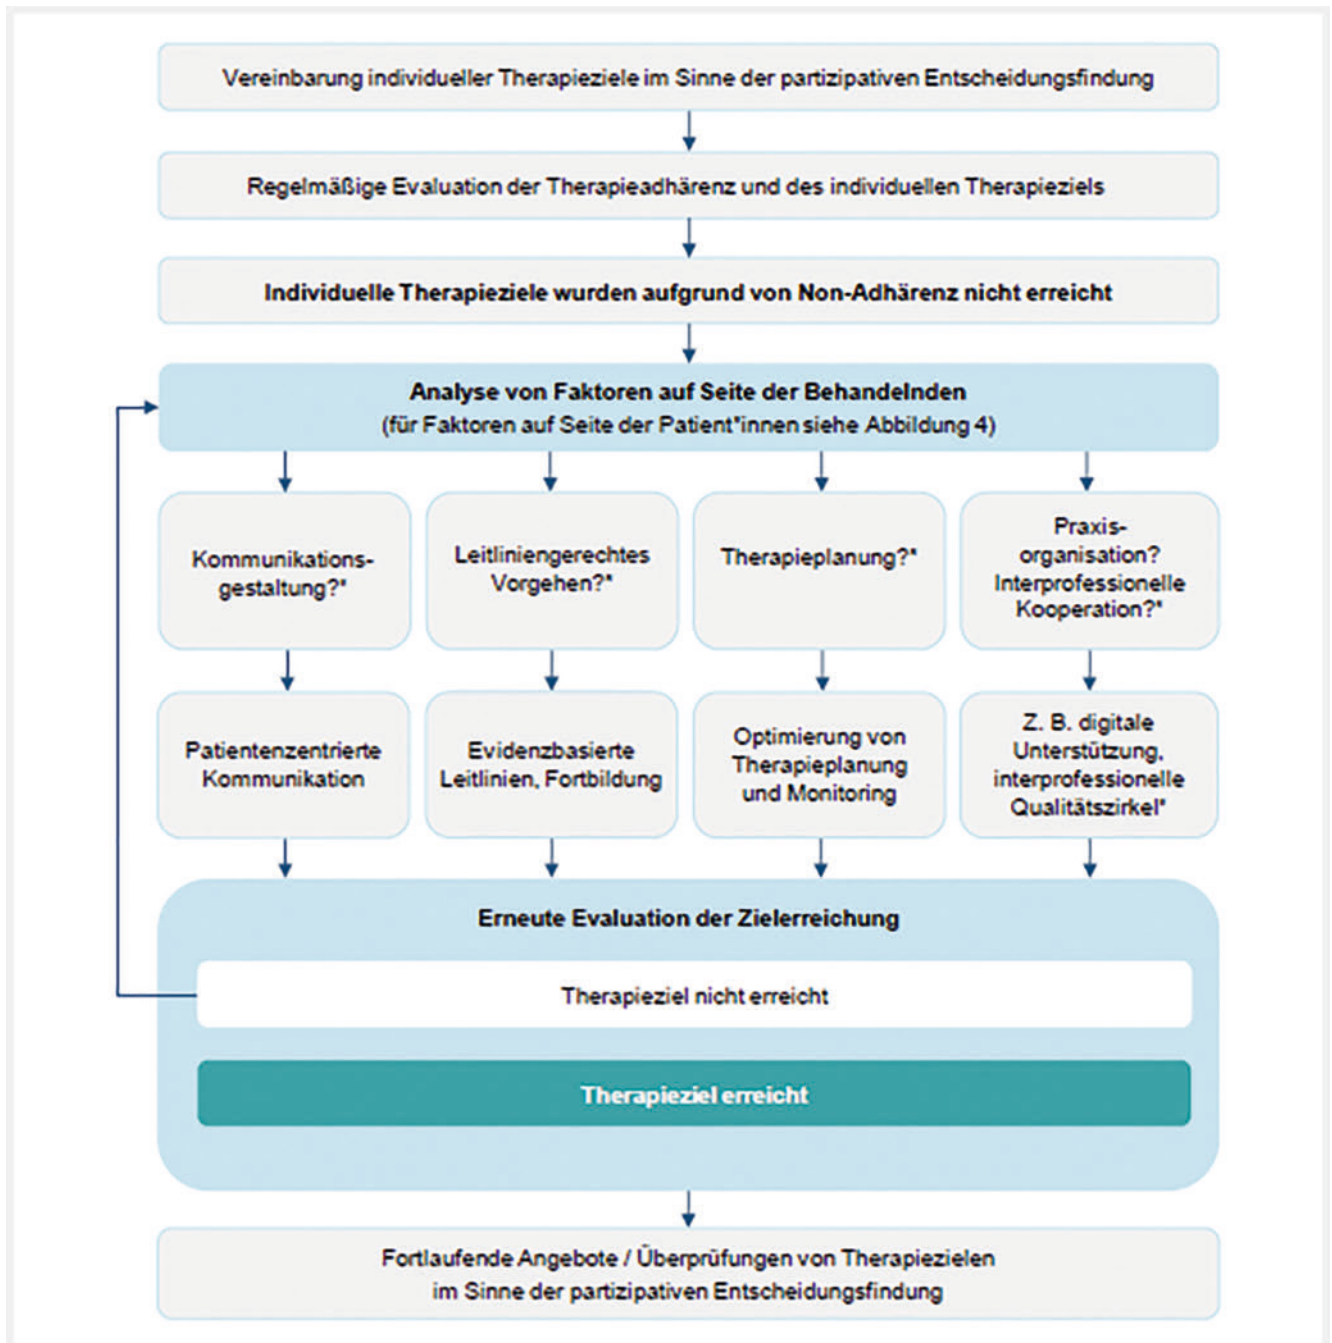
Vereinbarung individueller Therapieziele im Sinne der partizipativen Entscheidungsfindung

Regelmäßige Evaluation der Therapieadhärenz und des individuellen Therapieziels

Individuelle Therapieziele wurden aufgrund von Non-Adhärenz nicht erreicht

Analyse von Faktoren auf Seite der Behandelnden
(für Faktoren auf Seite der Patient*innen siehe Abbildung 4)

Kommunikationsgestaltung?*

Leitliniengerechtes Vorgehen?*

Therapieplanung?*

Praxisorganisation? Interprofessionelle Kooperation?*

Patientenzentrierte Kommunikation

Evidenzbasierte Leitlinien, Fortbildung

Optimierung von Therapieplanung und Monitoring

Z. B. digitale Unterstützung, interprofessionelle Qualitätszirkel*

Erneute Evaluation der Zielerreichung

Therapieziel nicht erreicht

Therapieziel erreicht

Fortlaufende Angebote / Überprüfungen von Therapiezielen im Sinne der partizipativen Entscheidungsfindung